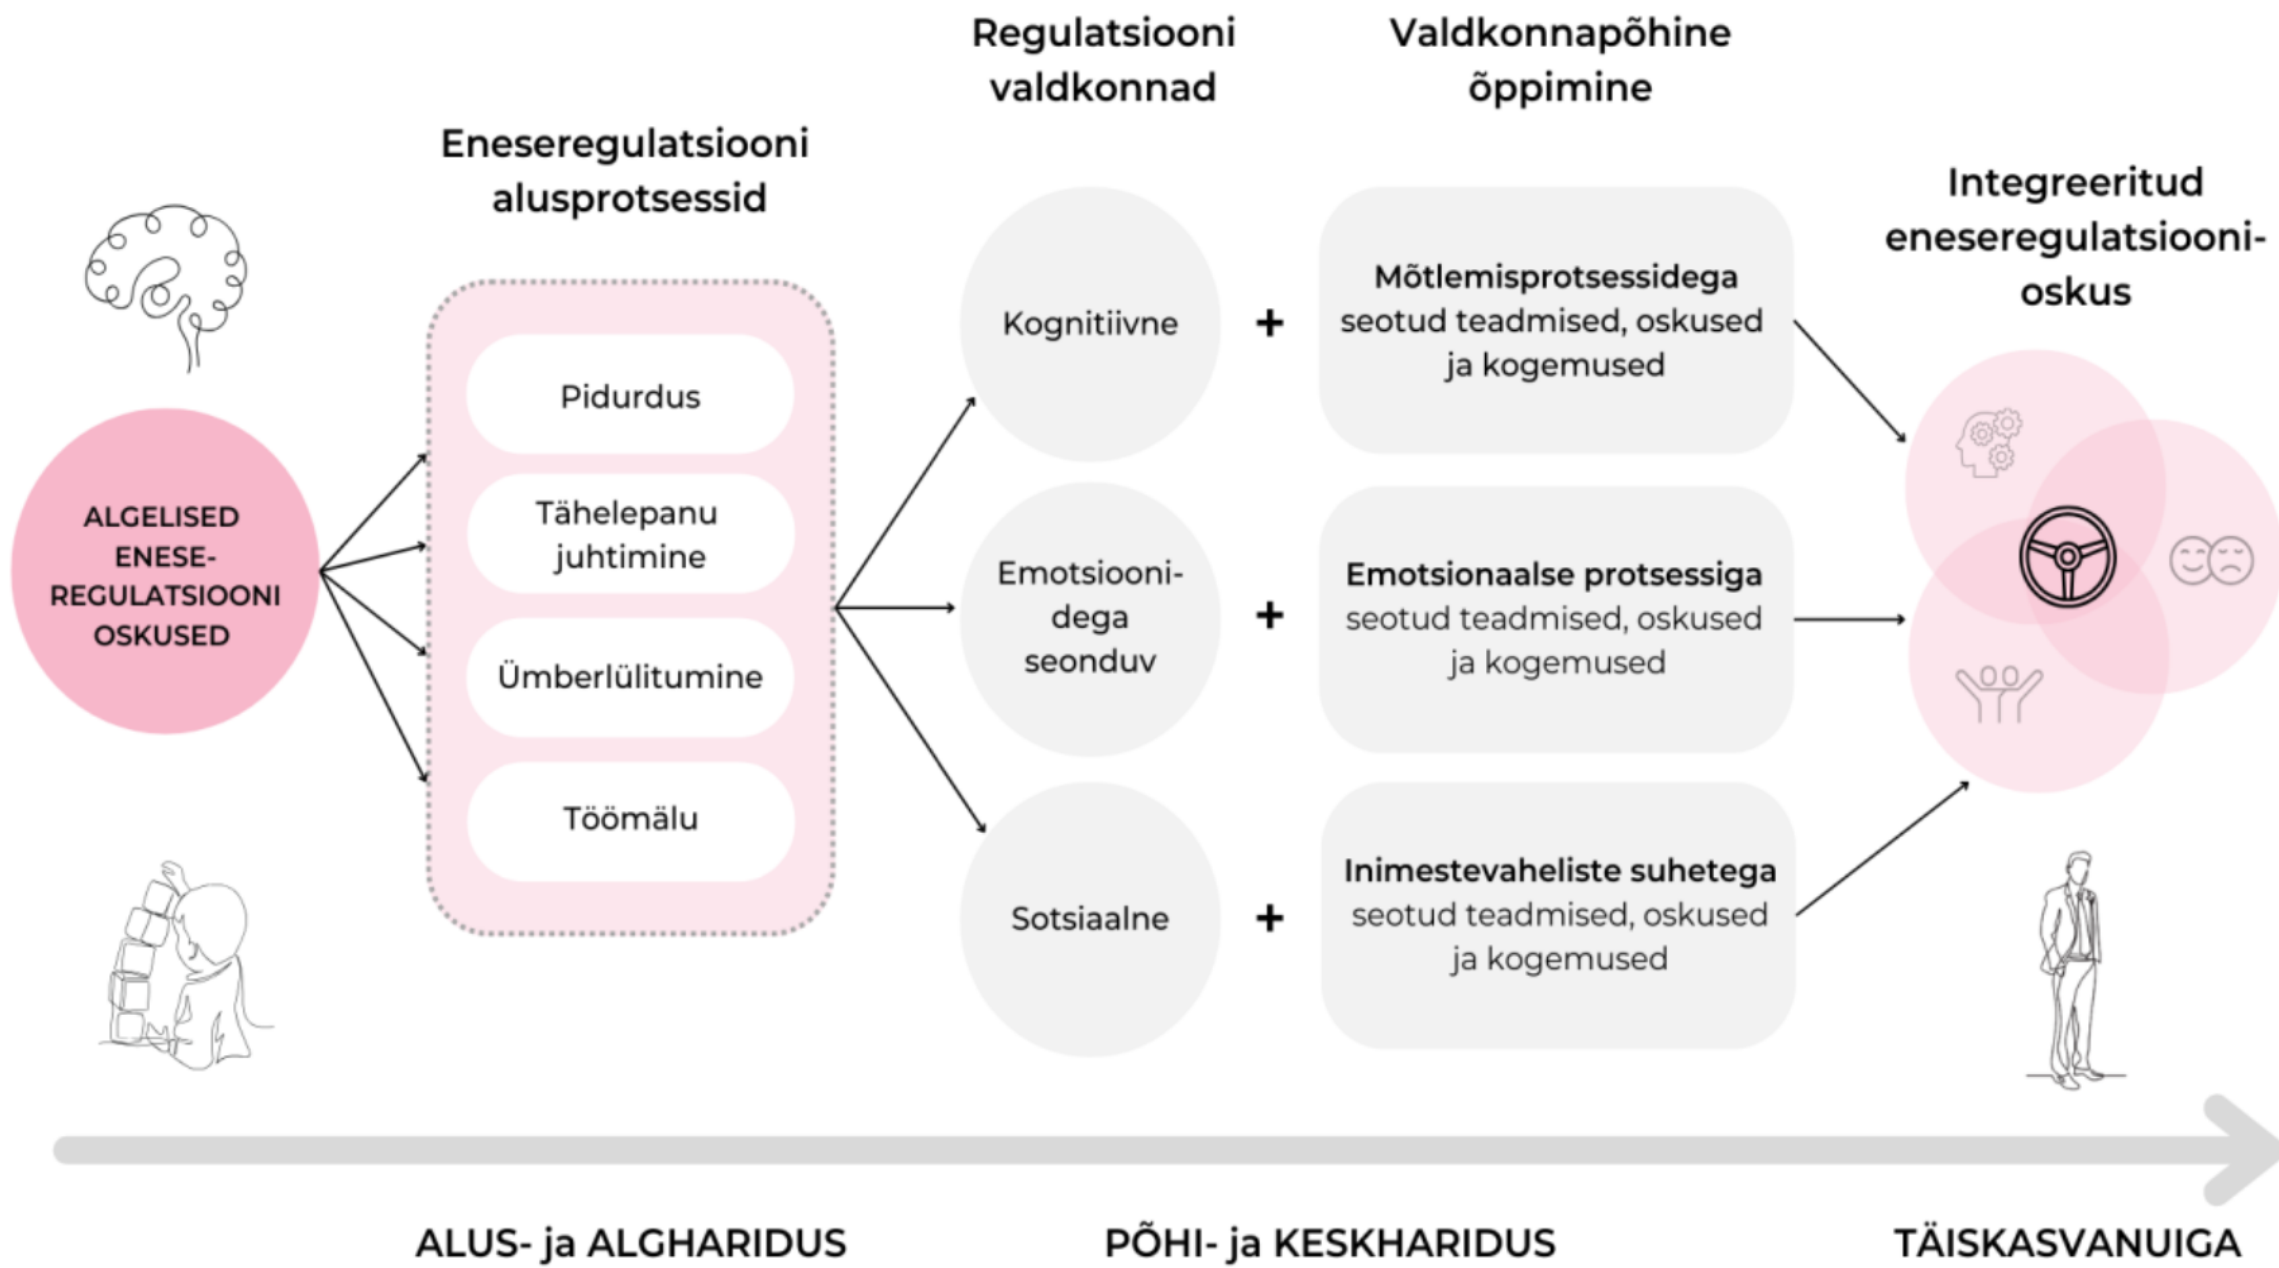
Regulatsiooni valdkonnad

Valdkonnapõhine õppimine

Eneseregulatsiooni alusprotsessid

Integreeritud eneseregulatsiooni-oskus

ALGELISED ENESE-REGULATSIOONI OSKUSED

Pidurdus

Tähelepanu juhtimine

Ümberlülitumine

Töömälu

Kognitiivne

+

Mõtlemisprotsessidega seotud teadmised, oskused ja kogemused

Emotsioonidega seonduv

+

Emotsionaalse protsessiga seotud teadmised, oskused ja kogemused

Sotsiaalne

+

Inimestevaheliste suhetega seotud teadmised, oskused ja kogemused

ALUS- ja ALGHARIDUS

PÕHI- ja KESKHARIDUS

TÄISKASVANUIGA